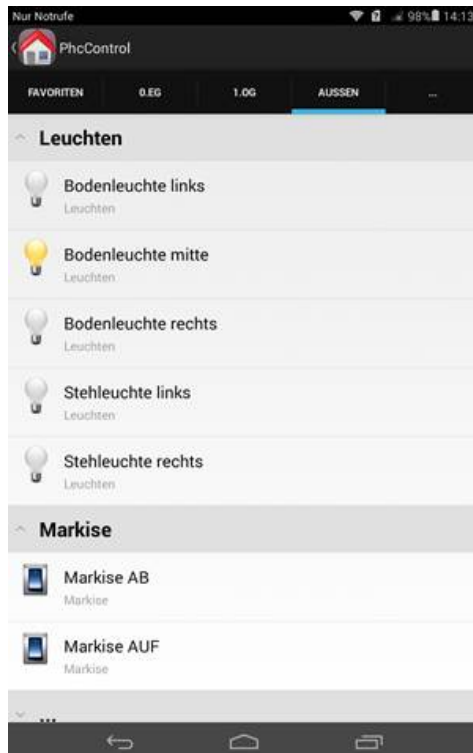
Nur Notrufe
98% 14:13

PhcControl

FAVORITEN
0.EG
1.OG
AUSSEN
...

Leuchten

Bodenleuchte links
Leuchten

Bodenleuchte mitte
Leuchten

Bodenleuchte rechts
Leuchten

Stehleuchte links
Leuchten

Stehleuchte rechts
Leuchten

Markise

Markise AB
Markise

Markise AUF
Markise

...